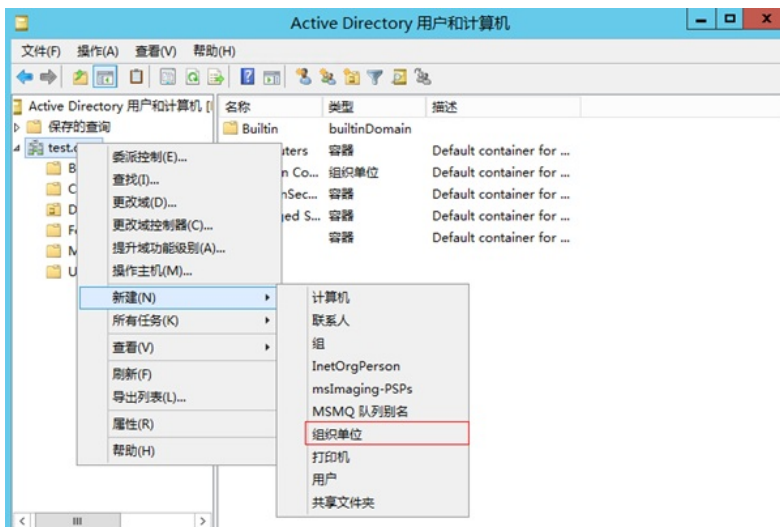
Active Directory 用户和计算机

文件(F) 操作(A) 查看(V) 帮助(H)

Active Directory 用户和计算机 [
保存的查询
test.c
B
C
D
F
M
U

| 名称 | 类型 | 描述 |
|---|---|---|
| Builtin | builtinDomain | |
| uters | 容器 | Default container for ... |
| n Co... | 组织单位 | Default container for ... |
| nSec... | 容器 | Default container for ... |
| ged S... | 容器 | Default container for ... |
| | 容器 | Default container for ... |

委派控制(E)...
查找(I)...
更改域(D)...
更改域控制器(C)...
提升域功能级别(A)...
操作主机(M)...
新建(N)
所有任务(K)
查看(V)
刷新(F)
导出列表(L)...
属性(R)
帮助(H)

计算机
联系人
组
InetOrgPerson
msImaging-PSPs
MSMQ 队列别名
组织单位
打印机
用户
共享文件夹

III